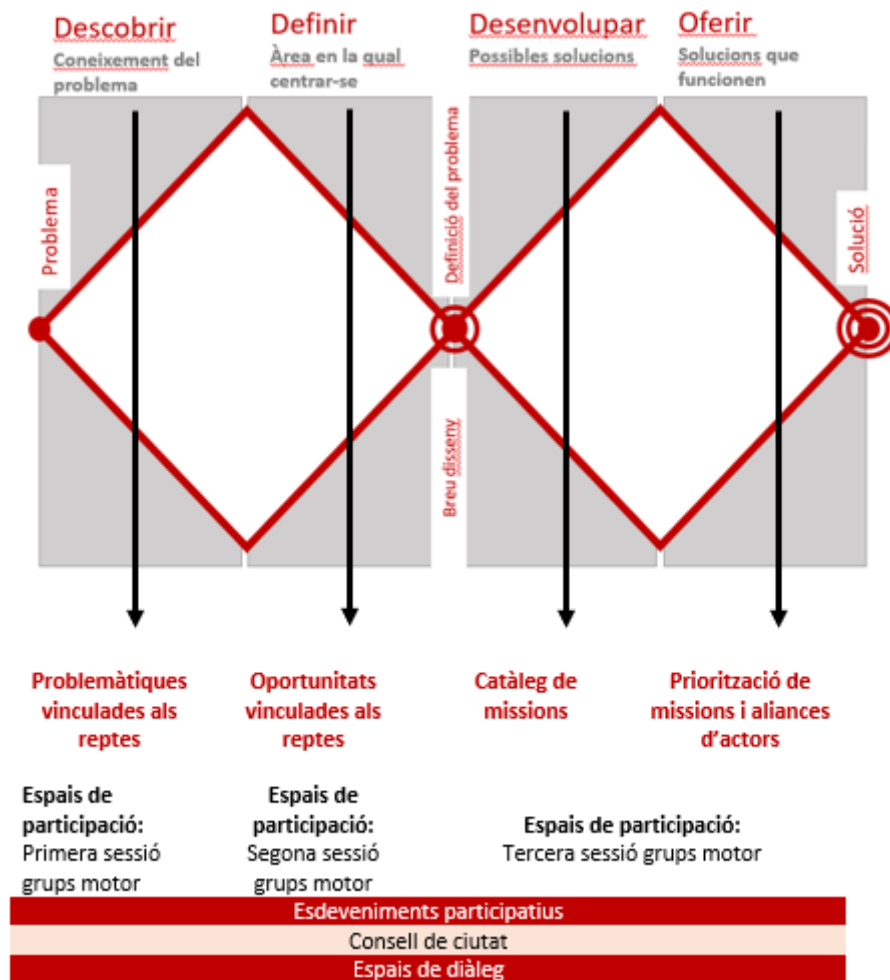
Descobrir
Coneixement del problema

Definir
Àrea en la qual centrar-se

Desenvolupar
Possibles solucions

Oferir
Solucions que funcionen

Problema

Definició del problema

Breu disseny

Solució

Problemàtiques vinculades als reptes

Oportunitats vinculades als reptes

Catàleg de missions

Priorització de missions i aliances d'actors

Espais de participació:
Primera sessió grups motor

Espais de participació:
Segona sessió grups motor

Espais de participació:
Tercera sessió grups motor

Esdeveniments participatius
Consell de ciutat
Espais de diàleg